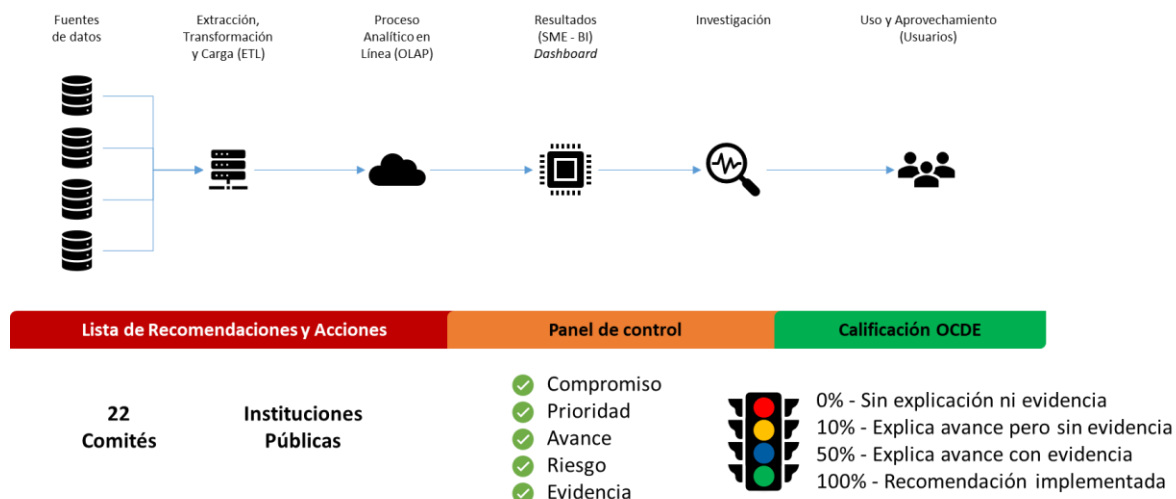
Fuentes de datos

Extracción, Transformación y Carga (ETL)

Proceso Analítico en Línea (OLAP)

Resultados (SME - BI) *Dashboard*

Investigación

Uso y Aprovechamiento (Usuarios)

Lista de Recomendaciones y Acciones

Panel de control

Calificación OCDE

22 Comités

Instituciones Públicas

Compromiso
Prioridad
Avance
Riesgo
Evidencia

0% - Sin explicación ni evidencia
10% - Explica avance pero sin evidencia
50% - Explica avance con evidencia
100% - Recomendación implementada